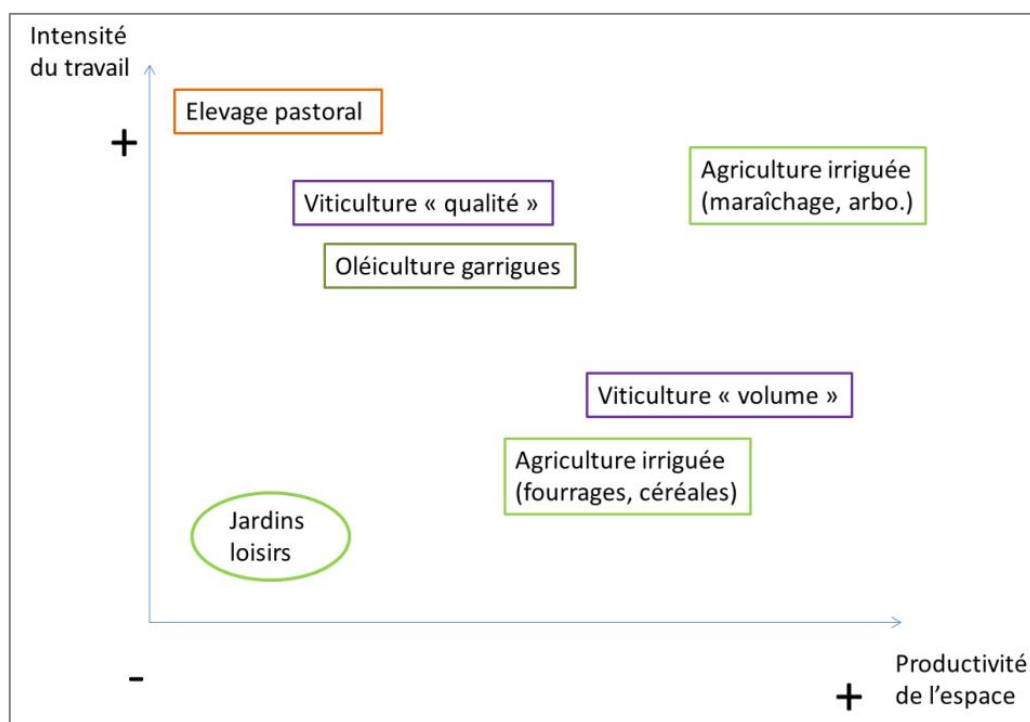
Intensité du travail

+

Elevage pastoral

Viticulture « qualité »

Agriculture irriguée (maraîchage, arbo.)

Oléiculture garrigues

Viticulture « volume »

Agriculture irriguée (fourrages, céréales)

Jardins loisirs

-

Productivité de l'espace

+